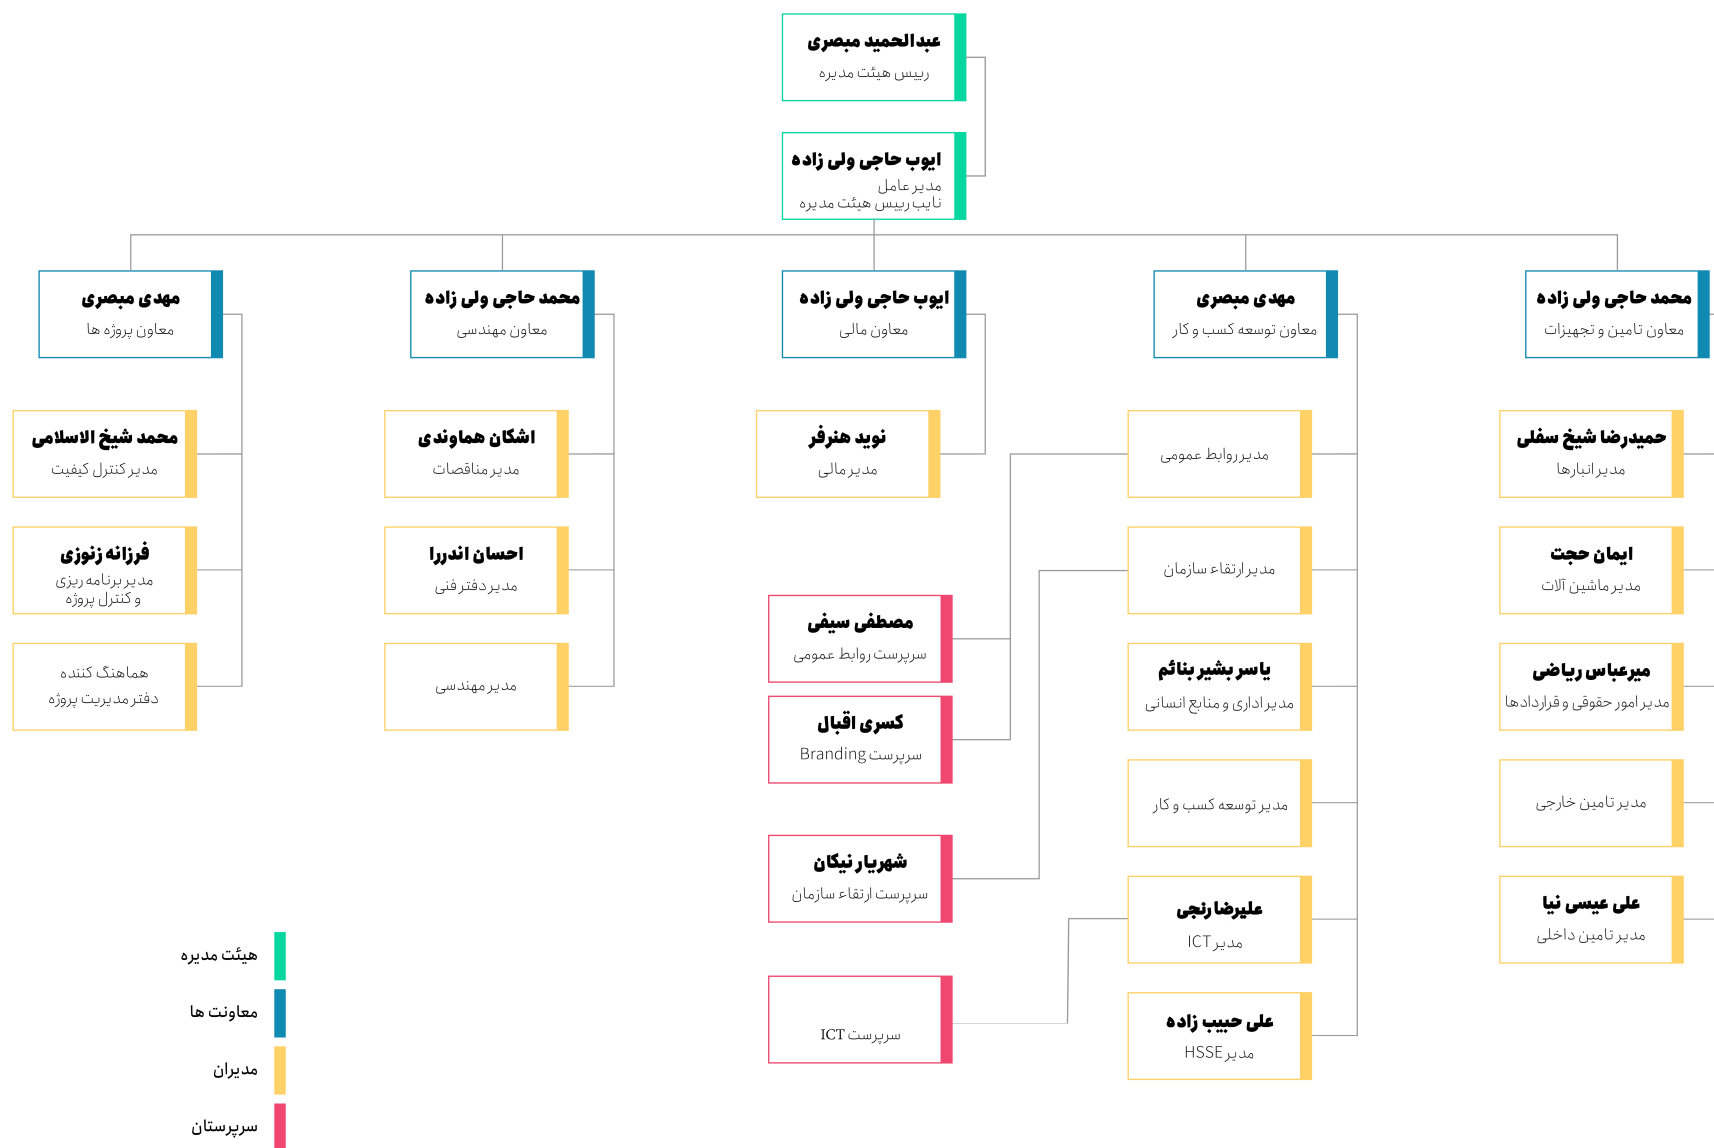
عبدالحمید مبصری
رییس هیئت مدیره

ایوب حاجی ولی زاده
مدیر عامل
نایب رییس هیئت مدیره

محمد حاجی ولی زاده
معاون تامین و تجهیزات

مهدی مبصری
معاون توسعه کسب و کار

ایوب حاجی ولی زاده
معاون مالی

محمد حاجی ولی زاده
معاون مهندسی

مهدی مبصری
معاون پروژه ها

حمیدرضا شیخ سفلی
مدیر انبارها

ایمان حجت
مدیر ماشین آلات

میرعباس ریاضی
مدیر امور حقوقی و قراردادها

مدیر تامین خارجی

علی عیسی نیا
مدیر تامین داخلی

مدیر روابط عمومی

مدیر ارتقاء سازمان

یاسر بشیر بنائم
مدیر اداری و منابع انسانی

مدیر توسعه کسب و کار

علیرضا رنجی
مدیر ICT

علی حبیب زاده
مدیر HSSE

نوید هنرفر
مدیر مالی

مصطفی سیفی
سرپرست روابط عمومی

کسری اقبال
سرپرست Branding

شهریار نیکان
سرپرست ارتقاء سازمان

سرپرست ICT

اشکان هماوندی
مدیر مناقصات

احسان اندررا
مدیر دفتر فنی

مدیر مهندسی

محمد شیخ الاسلامی
مدیر کنترل کیفیت

فرزانه زنوزی
مدیر برنامه ریزی و کنترل پروژه

هماهنگ کننده دفتر مدیریت پروژه

هیئت مدیره
معاونت ها
مدیران
سرپرستان